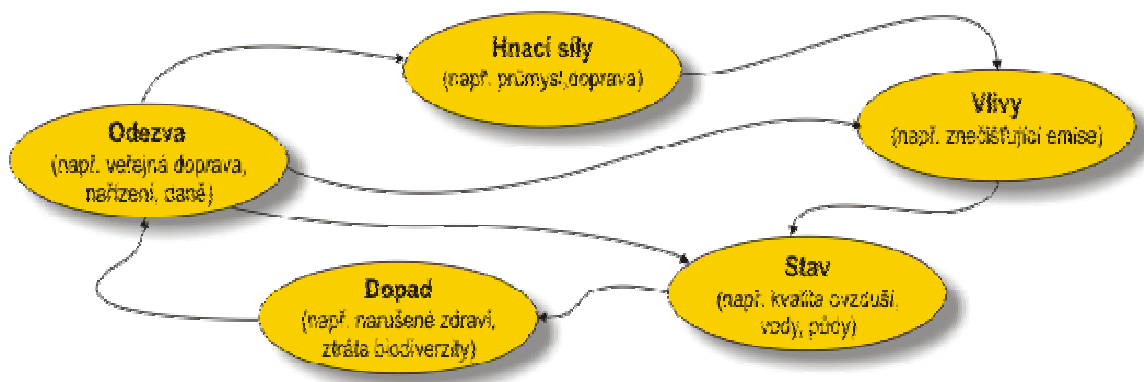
Hnací síly
(např. průmysl, doprava)

Odezva
(např. veřejná doprava, nařízení, daně)

Vlivy
(např. znečišťující emise)

Stav
(např. kvalita ovzduší, vody, půdy)

Dopad
(např. narušené zdraví, ztráta biodiverzity)